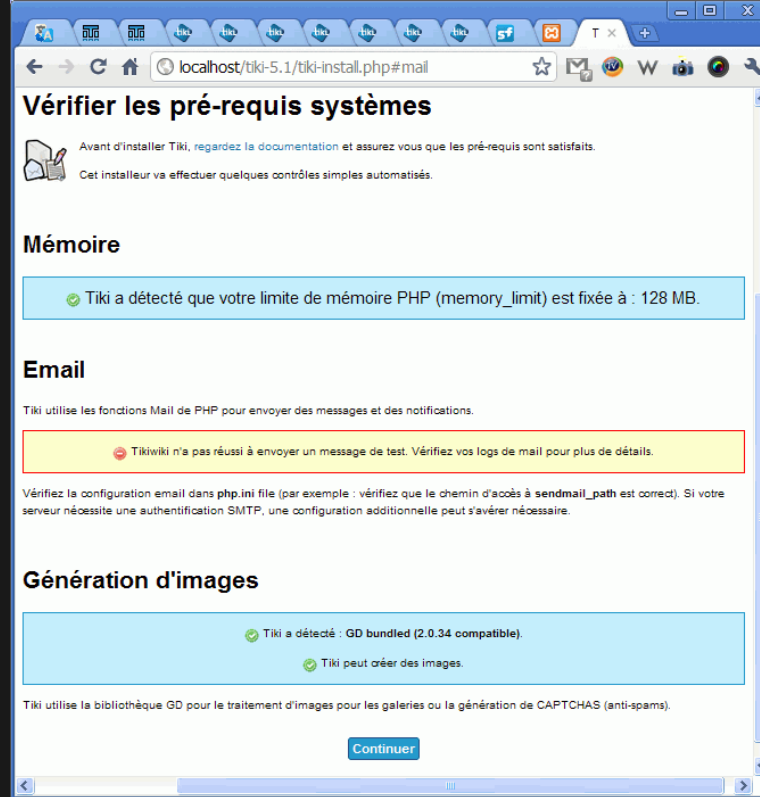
T ×

localhost/tiki-5.1/tiki-install.php#mail

W

Vérifier les pré-requis systèmes

Avant d'installer Tiki, regardez la documentation et assurez vous que les pré-requis sont satisfaits.

Cet installeur va effectuer quelques contrôles simples automatisés.

Mémoire

Tiki a détecté que votre limite de mémoire PHP (memory_limit) est fixée à : 128 MB.

Email

Tiki utilise les fonctions Mail de PHP pour envoyer des messages et des notifications.

Tikiwiki n'a pas réussi à envoyer un message de test. Vérifiez vos logs de mail pour plus de détails.

Vérifiez la configuration email dans php.ini file (par exemple : vérifiez que le chemin d'accès à sendmail_path est correct). Si votre serveur nécessite une authentification SMTP, une configuration additionnelle peut s'avérer nécessaire.

Génération d'images

Tiki a détecté : GD bundled (2.0.34 compatible).

Tiki peut créer des images.

Tiki utilise la bibliothèque GD pour le traitement d'images pour les galeries ou la génération de CAPTCHAS (anti-spams).

Continuer